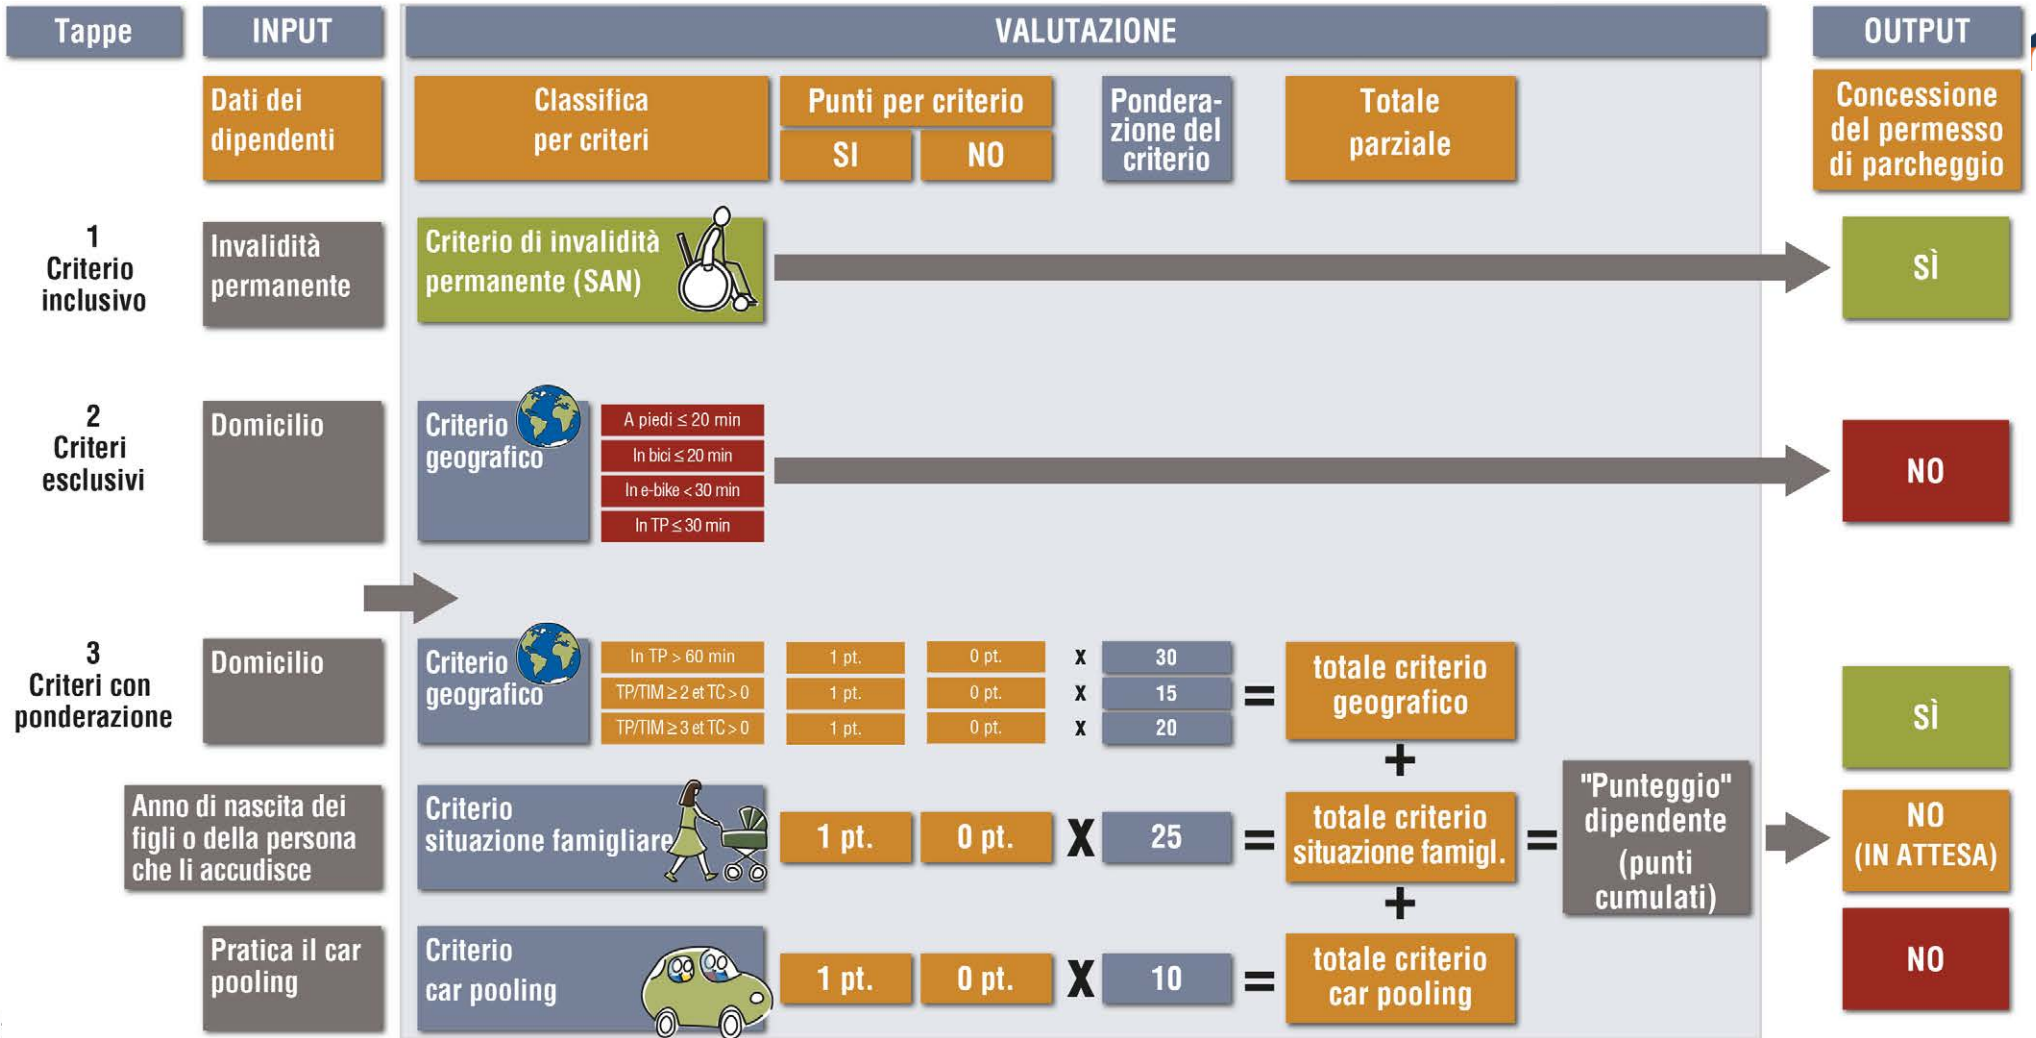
Tappe

INPUT

VALUTAZIONE

OUTPUT

Dati dei dipendenti

Classifica per criteri

Punti per criterio

SI

NO

Ponderazione del criterio

Totale parziale

Concessione del permesso di parcheggio

1 Criterio inclusivo

Invalidità permanente

Criterio di invalidità permanente (SAN)

SÌ

2 Criteri esclusivi

Domicilio

Criterio geografico

A piedi ≤ 20 min

In bici ≤ 20 min

In e-bike < 30 min

In TP ≤ 30 min

NO

3 Criteri con ponderazione

Domicilio

Criterio geografico

In TP > 60 min | 1 pt. | 0 pt. | x | 30

TP/TIM ≥ 2 et TC > 0 | 1 pt. | 0 pt. | x | 15

TP/TIM ≥ 3 et TC > 0 | 1 pt. | 0 pt. | x | 20

= totale criterio geografico

+

SÌ

Anno di nascita dei figli o della persona che li accudisce

Criterio situazione famigliare

1 pt. | 0 pt. | X | 25

= totale criterio situazione famigl.

= "Punteggio" dipendente (punti cumulati)

NO (IN ATTESA)

+

Pratica il car pooling

Criterio car pooling

1 pt. | 0 pt. | X | 10

= totale criterio car pooling

NO